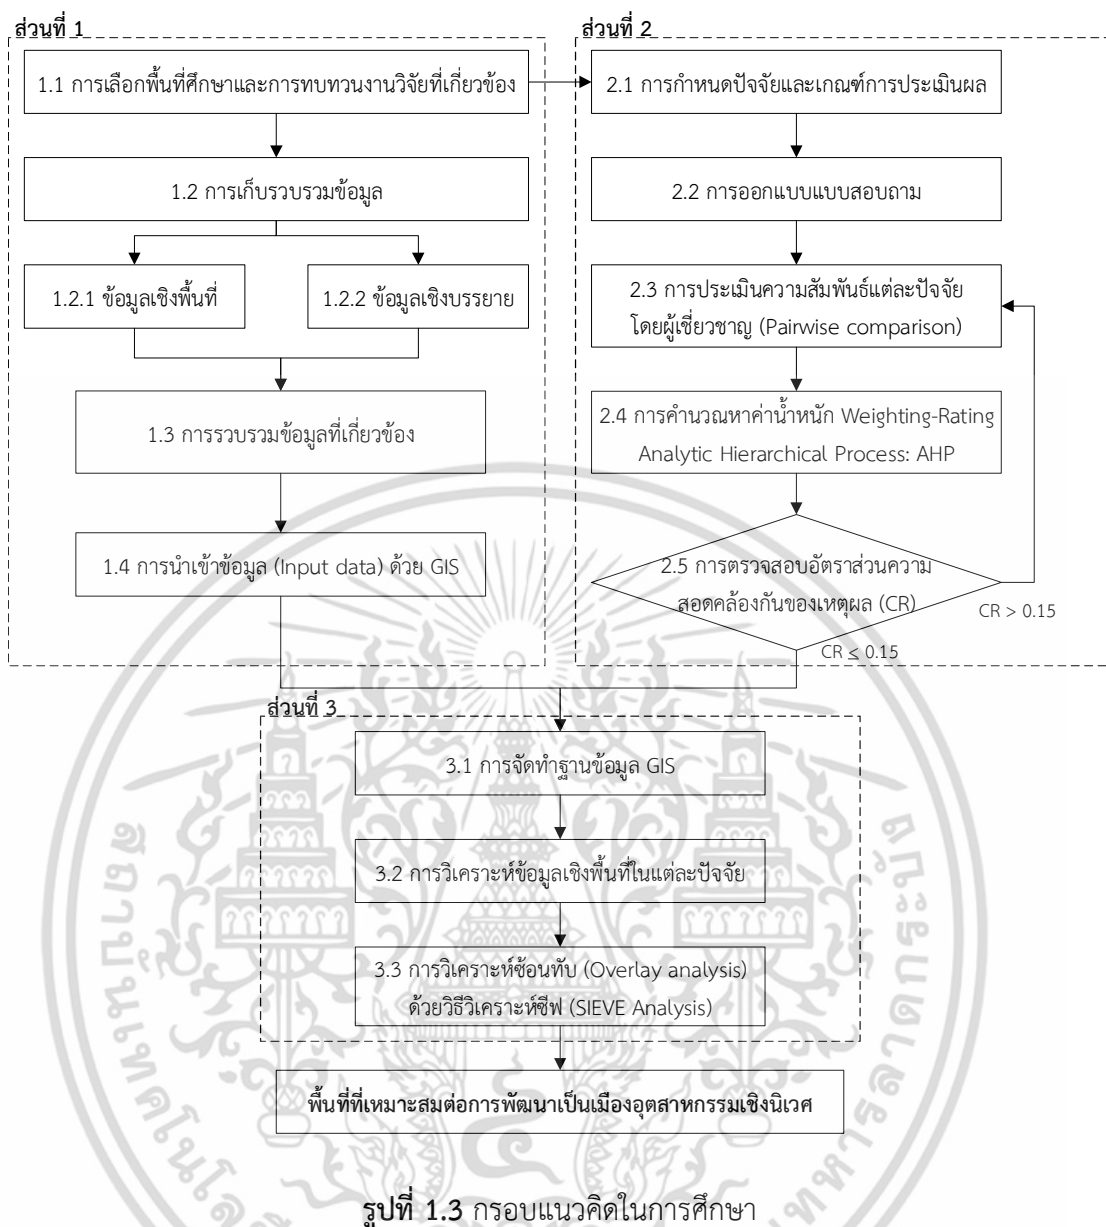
ส่วนที่ 1

1.1 การเลือกพื้นที่ศึกษาและการทบทวนงานวิจัยที่เกี่ยวข้อง

1.2 การเก็บรวบรวมข้อมูล

1.2.1 ข้อมูลเชิงพื้นที่

1.2.2 ข้อมูลเชิงบรรยาย

1.3 การรวบรวมข้อมูลที่เกี่ยวข้อง

1.4 การนำเข้าข้อมูล (Input data) ด้วย GIS

ส่วนที่ 2

2.1 การกำหนดปัจจัยและเกณฑ์การประเมินผล

2.2 การออกแบบแบบสอบถาม

2.3 การประเมินความสัมพันธ์แต่ละปัจจัย โดยผู้เชี่ยวชาญ (Pairwise comparison)

2.4 การคำนวณหาค่าน้ำหนัก Weighting-Rating Analytic Hierarchical Process: AHP

2.5 การตรวจสอบอัตราส่วนความสอดคล้องกันของเหตุผล (CR)

CR > 0.15

CR ≤ 0.15

ส่วนที่ 3

3.1 การจัดทำฐานข้อมูล GIS

3.2 การวิเคราะห์ข้อมูลเชิงพื้นที่ในแต่ละปัจจัย

3.3 การวิเคราะห์ซ้อนทับ (Overlay analysis) ด้วยวิธีวิเคราะห์ซีฟ (SIEVE Analysis)

พื้นที่ที่เหมาะสมต่อการพัฒนาเป็นเมืองอุตสาหกรรมเชิงนิเวศ

รูปที่ 1.3 กรอบแนวคิดในการศึกษา